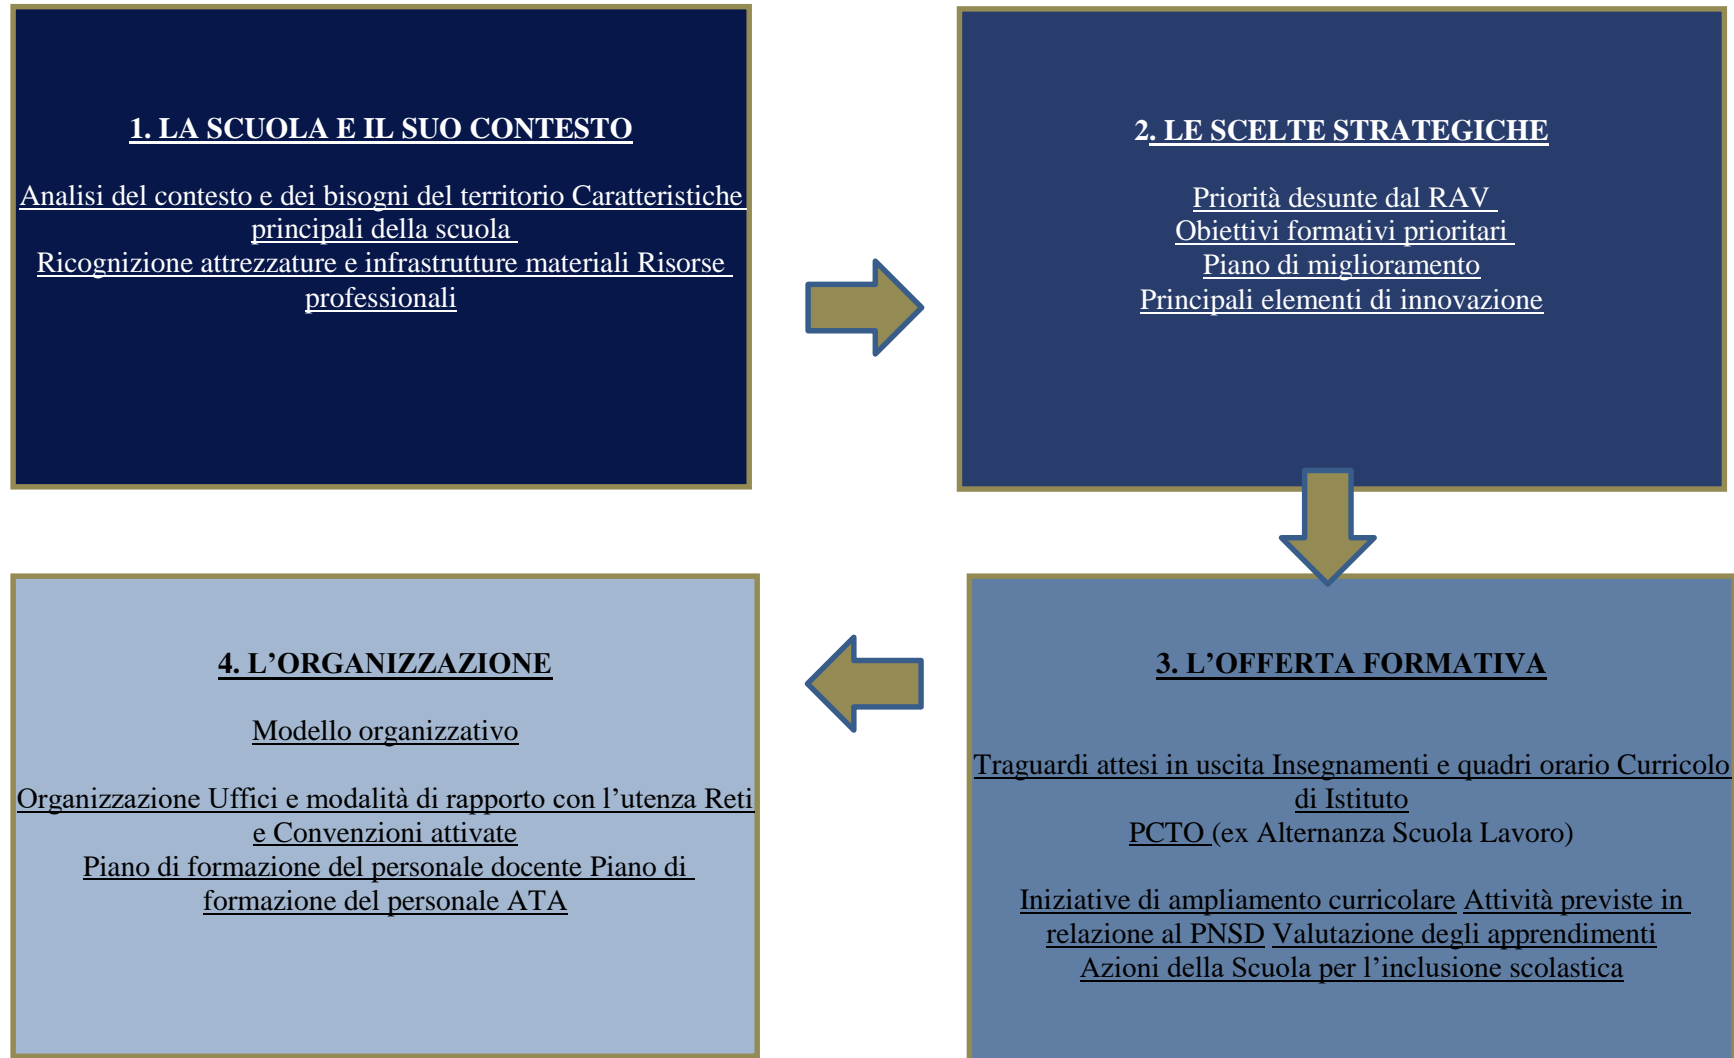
1. LA SCUOLA E IL SUO CONTESTO

Analisi del contesto e dei bisogni del territorio Caratteristiche principali della scuola
Ricognizione attrezzature e infrastrutture materiali Risorse professionali

2. LE SCELTE STRATEGICHE

Priorità desunte dal RAV
Obiettivi formativi prioritari
Piano di miglioramento
Principali elementi di innovazione

4. L'ORGANIZZAZIONE

Modello organizzativo

Organizzazione Uffici e modalità di rapporto con l'utenza Reti e Convenzioni attivate
Piano di formazione del personale docente Piano di formazione del personale ATA

3. L'OFFERTA FORMATIVA

Traguardi attesi in uscita Insegnamenti e quadri orario Curricolo di Istituto
PCTO (ex Alternanza Scuola Lavoro)

Iniziative di ampliamento curricolare Attività previste in relazione al PNSD Valutazione degli apprendimenti
Azioni della Scuola per l'inclusione scolastica